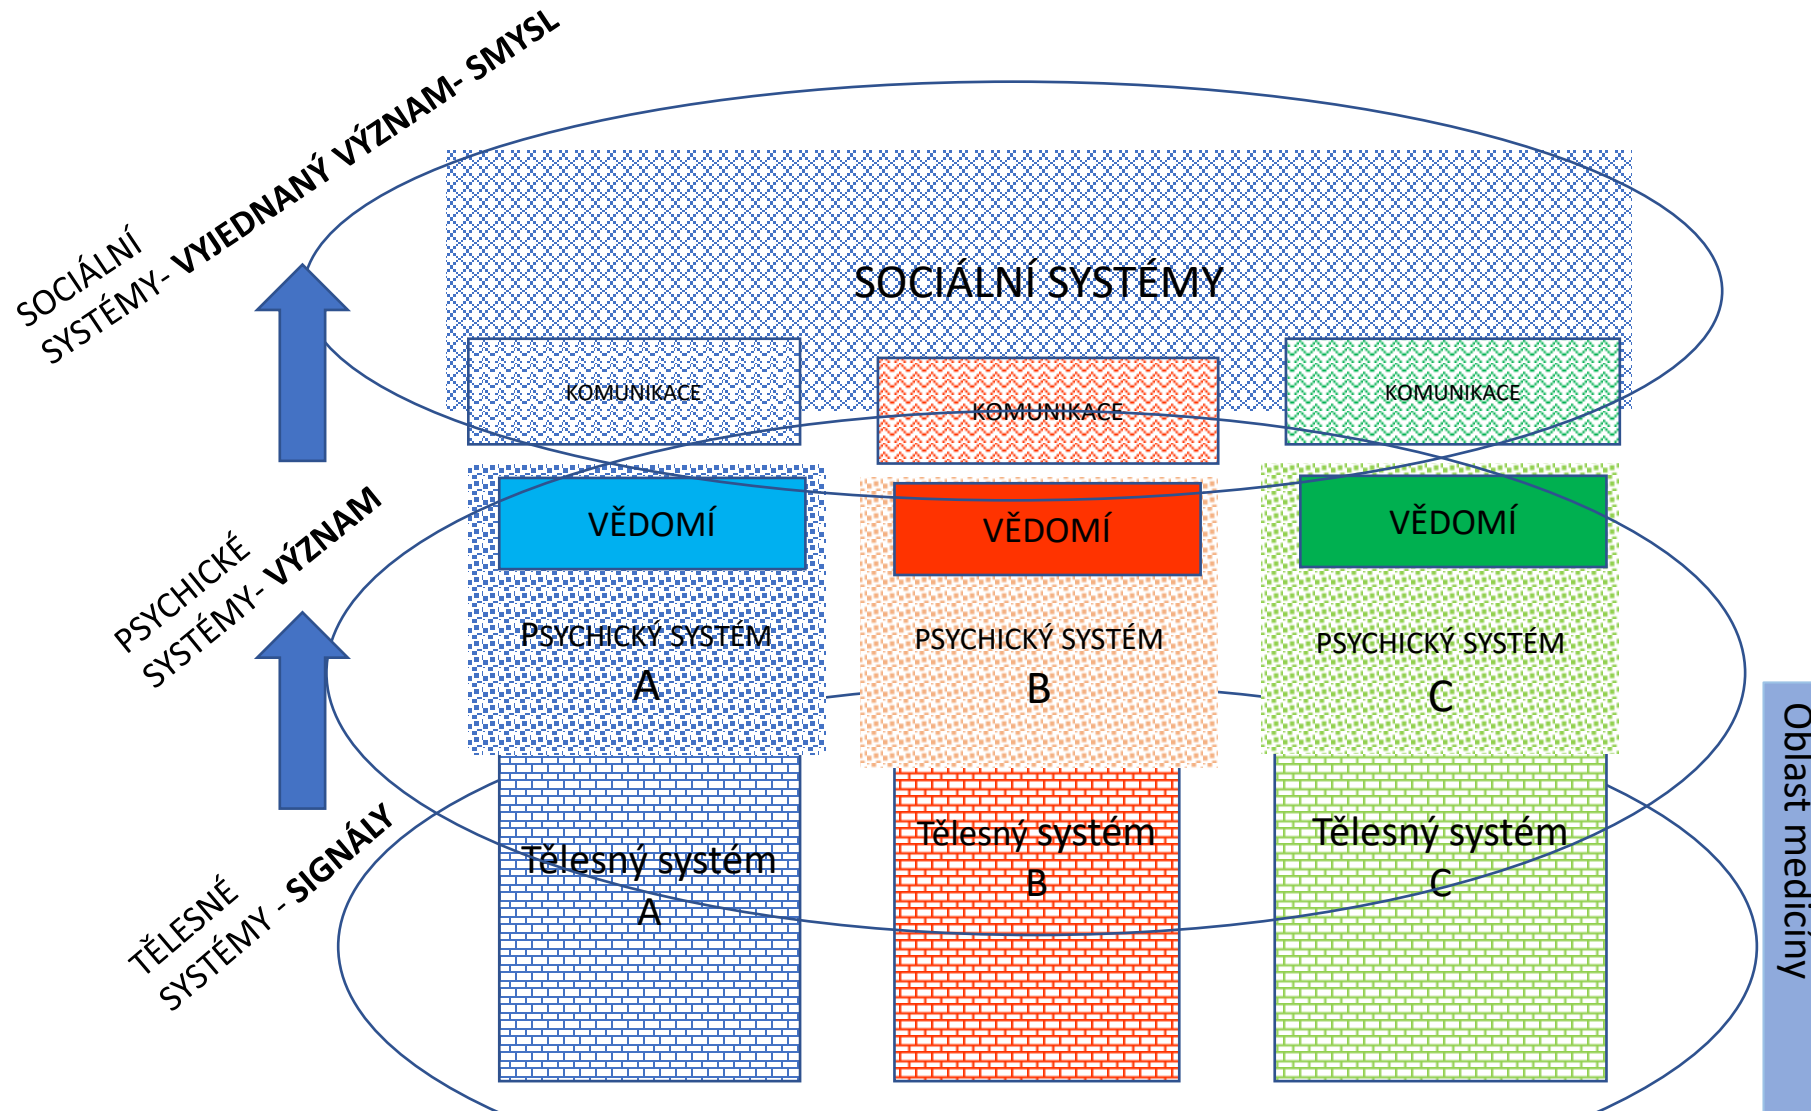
SOCIÁLNÍ SYSTÉMY- VYJEDNANÝ VÝZNAM- SMYSL

SOCIÁLNÍ SYSTÉMY

KOMUNIKACE

KOMUNIKACE

KOMUNIKACE

PSYCHICKÉ SYSTÉMY- VÝZNAM

VĚDOMÍ

VĚDOMÍ

VĚDOMÍ

PSYCHICKÝ SYSTÉM A

PSYCHICKÝ SYSTÉM B

PSYCHICKÝ SYSTÉM C

TĚLESNÉ SYSTÉMY - SIGNÁLY

Tělesný systém A

Tělesný systém B

Tělesný systém C

Oblast medicíny